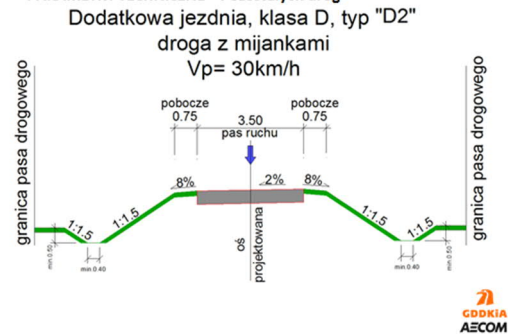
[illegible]
Dodatkowa jezdnia, klasa D, typ "D2"
droga z mijankami
Vp= 30km/h

granica pasa drogowego

pobocze
0.75

3.50
pas ruchu

pobocze
0.75

8%
2%
8%

1:1.5
1:1.5
1:1.5
1:1.5

min.0.50
min.0.40

oś projektowana

min.0.40
min.0.50

granica pasa drogowego

GDDKiA
AECOM